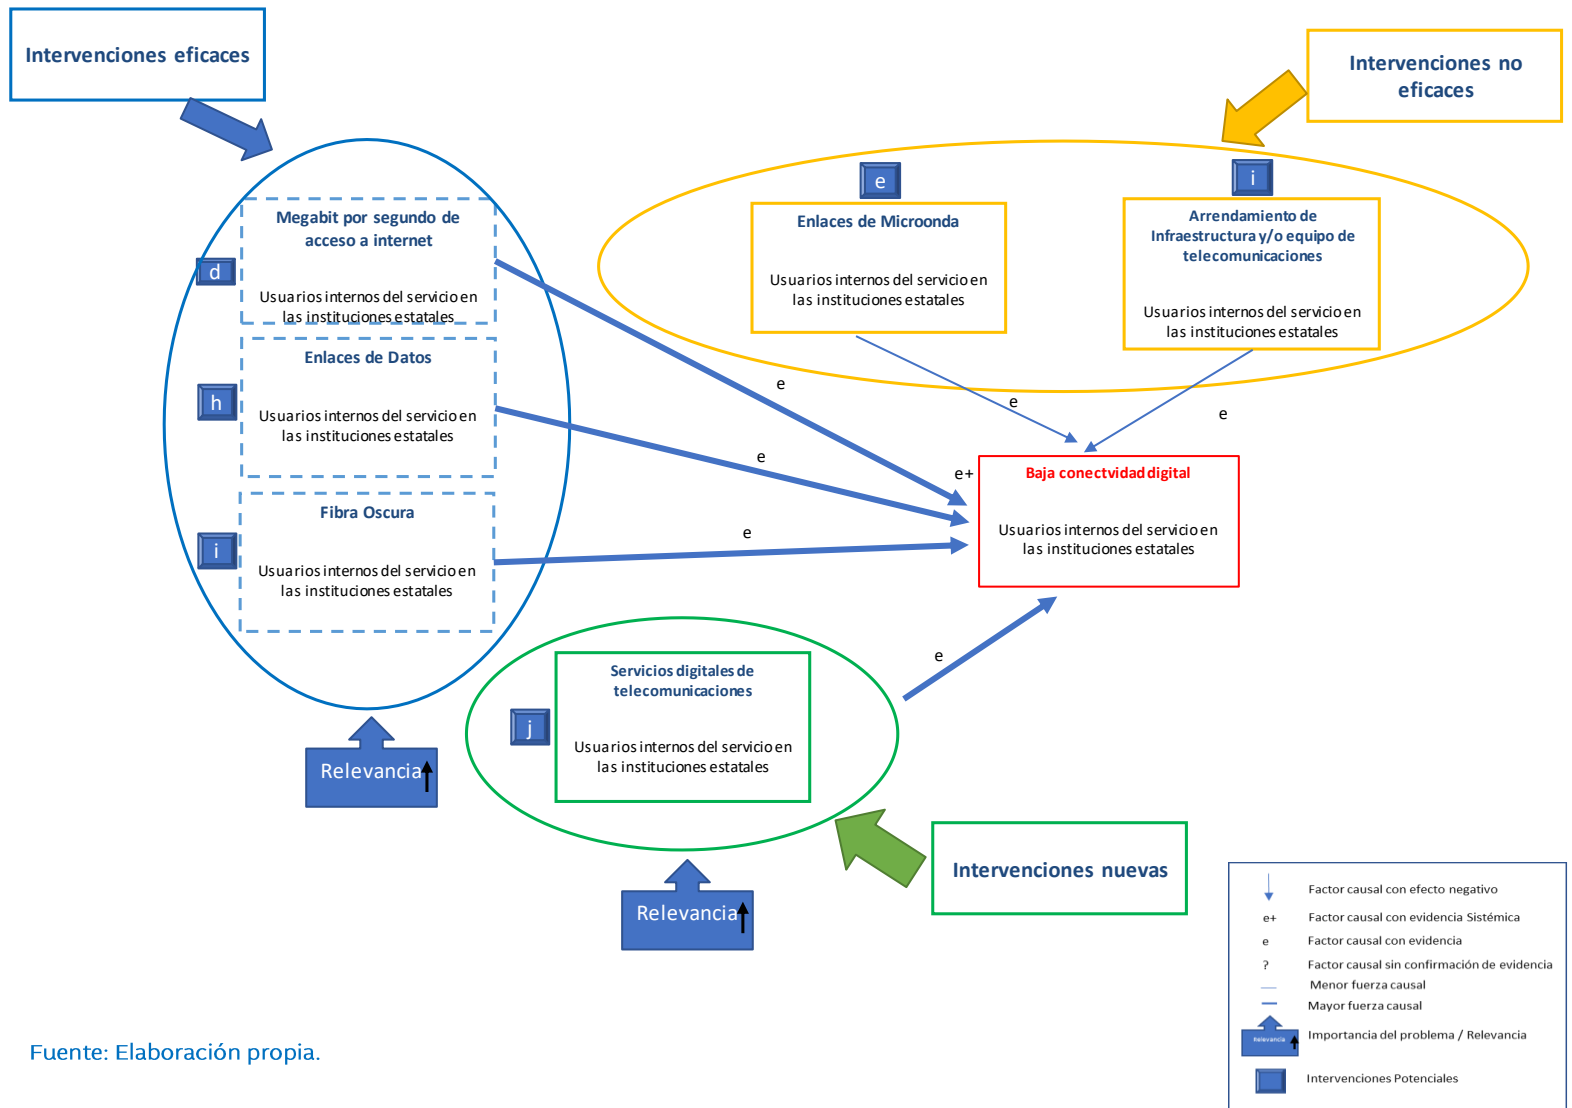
Intervenciones eficaces

Intervenciones no eficaces

d
Megabit por segundo de acceso a internet

Usuarios internos del servicio en las instituciones estatales

h
Enlaces de Datos

Usuarios internos del servicio en las instituciones estatales

i
Fibra Oscura

Usuarios internos del servicio en las instituciones estatales

e
Enlaces de Microonda

Usuarios internos del servicio en las instituciones estatales

i
Arrendamiento de Infraestructura y/o equipo de telecomunicaciones

Usuarios internos del servicio en las instituciones estatales

e

e

e

e

e

e+

Baja conectvidad digital

Usuarios internos del servicio en las instituciones estatales

e

j
Servicios digitales de telecomunicaciones

Usuarios internos del servicio en las instituciones estatales

Relevancia

Relevancia

Intervenciones nuevas

Factor causal con efecto negativo
e+ Factor causal con evidencia Sistémica
e Factor causal con evidencia
? Factor causal sin confirmación de evidencia
Menor fuerza causal
Mayor fuerza causal
Relevancia Importancia del problema / Relevancia
Intervenciones Potenciales

Fuente: Elaboración propia.